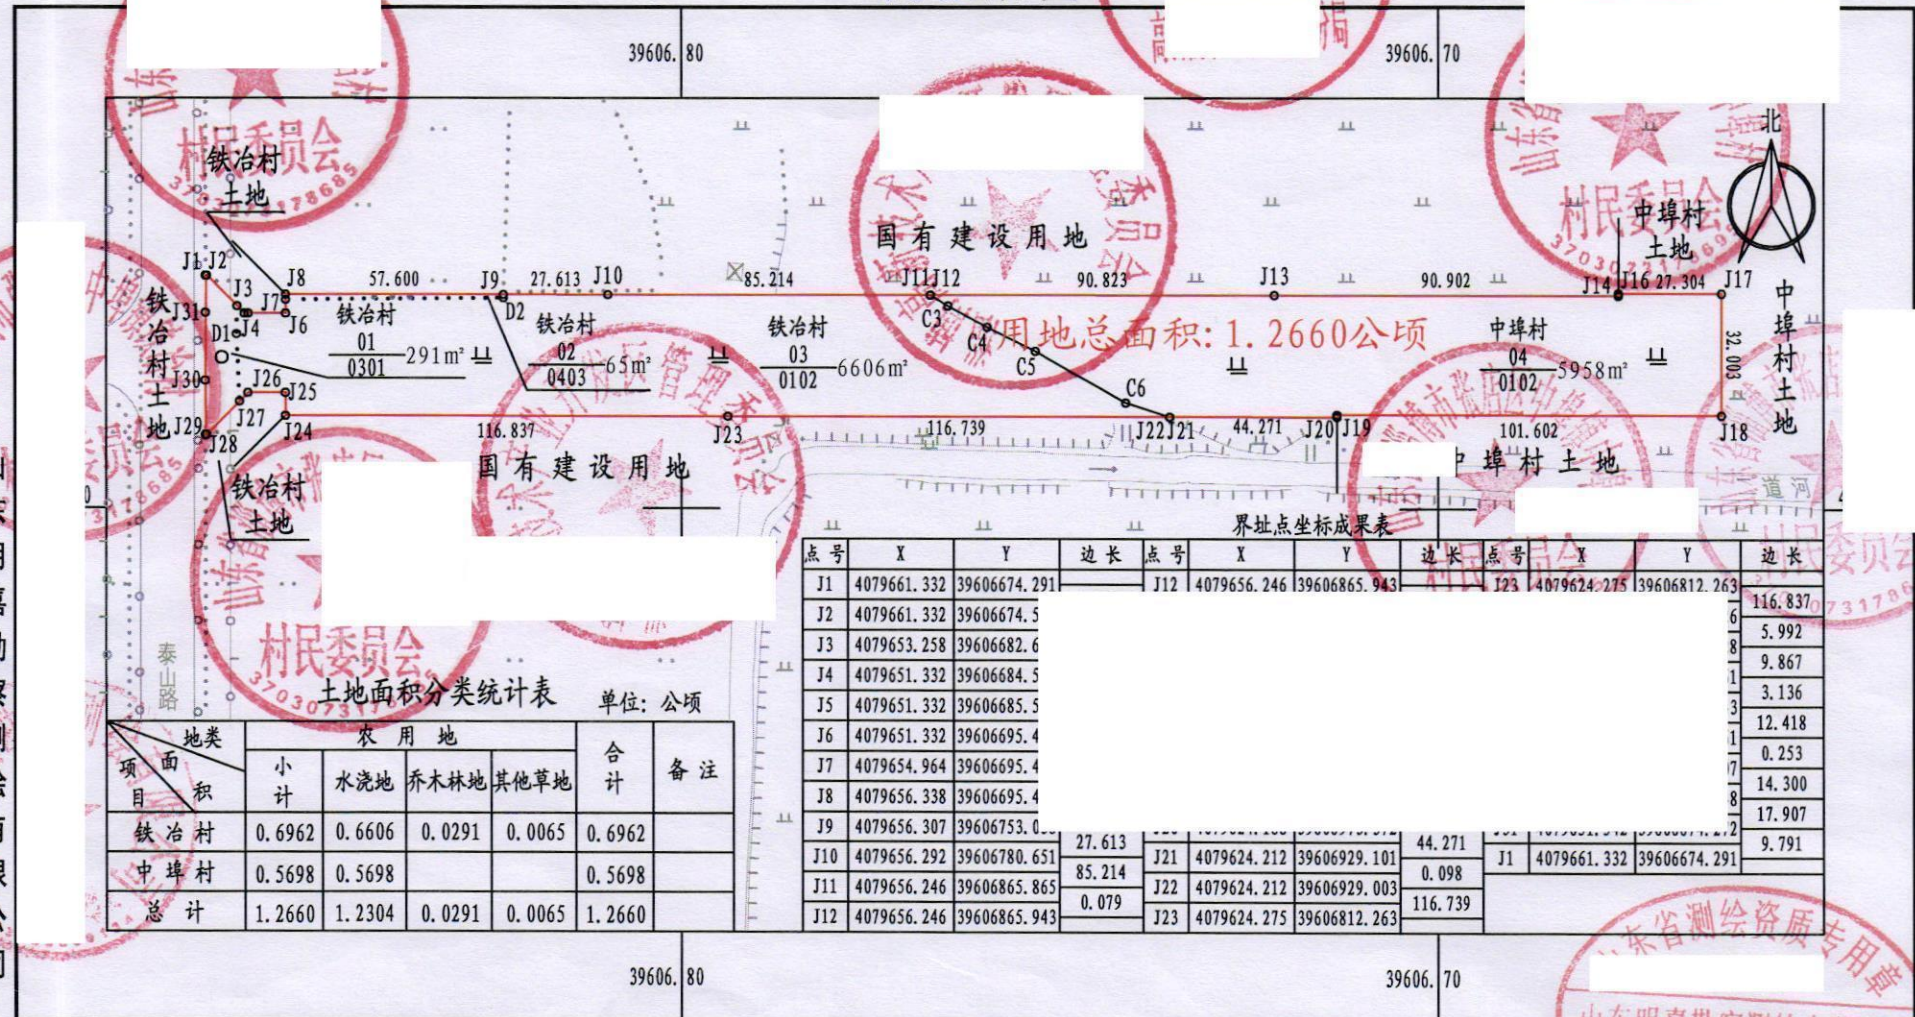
39606.80　39606.70

铁冶村土地

国有建设用地

北

中埠村土地

J1 J2 J3 J4 J5 J6 J7 J8 57.600 J9 27.613 J10 85.214 J11 J12 90.823 J13 90.902 J14 J16 27.304 J17

铁冶村土地

J31 D1 D2 C3 C4 C5 C6

铁冶村 $\frac{01}{0301}$ 291m²

铁冶村 $\frac{02}{0403}$ 65m²

铁冶村 $\frac{03}{0102}$ 6606m²

用地总面积: 1.2660公顷

中埠村 $\frac{04}{0102}$ 5958m²

32.003

中埠村土地

J30 J26 J25 J29 J27 J28 J24 116.837 J23 116.739 J22 J21 44.271 J20 J19 101.602 J18

铁冶村土地

国有建设用地

中埠村土地

道河

泰山路

村民委员会

村民委员会

村民委员会

山东省测绘资质专用章

界址点坐标成果表

| 点号 | X | Y | 边长 | 点号 | X | Y | 边长 | 点号 | X | Y | 边长 |
|---|---|---|---|---|---|---|---|---|---|---|---|
| J1 | 4079661.332 | 39606674.291 | | J12 | 4079656.246 | 39606865.943 | | J23 | 4079624.275 | 39606812.263 | |
| J2 | 4079661.332 | 39606674.5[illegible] | | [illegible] | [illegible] | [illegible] | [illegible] | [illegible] | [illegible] | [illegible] | 116.837 |
| J3 | 4079653.258 | 39606682.6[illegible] | | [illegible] | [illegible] | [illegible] | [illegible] | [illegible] | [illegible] | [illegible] | 5.992 |
| J4 | 4079651.332 | 39606684.5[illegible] | | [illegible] | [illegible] | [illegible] | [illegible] | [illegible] | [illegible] | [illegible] | 9.867 |
| J5 | 4079651.332 | 39606685.5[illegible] | | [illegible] | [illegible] | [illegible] | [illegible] | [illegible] | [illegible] | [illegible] | 3.136 |
| J6 | 4079651.332 | 39606695.4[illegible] | | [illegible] | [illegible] | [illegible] | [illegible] | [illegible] | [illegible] | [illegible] | 12.418 |
| J7 | 4079654.964 | 39606695.4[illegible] | | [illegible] | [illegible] | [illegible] | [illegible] | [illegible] | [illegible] | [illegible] | 0.253 |
| J8 | 4079656.338 | 39606695.4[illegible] | | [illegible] | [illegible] | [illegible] | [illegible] | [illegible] | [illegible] | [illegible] | 14.300 |
| J9 | 4079656.307 | 39606753.0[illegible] | | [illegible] | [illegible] | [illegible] | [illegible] | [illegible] | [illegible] | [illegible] | 17.907 |
| | | | 27.613 | | | | 44.271 | | | | 9.791 |
| J10 | 4079656.292 | 39606780.651 | | J21 | 4079624.212 | 39606929.101 | | J1 | 4079661.332 | 39606674.291 | |
| | | | 85.214 | | | | 0.098 | | | | |
| J11 | 4079656.246 | 39606865.865 | | J22 | 4079624.212 | 39606929.003 | | | | | |
| | | | 0.079 | | | | 116.739 | | | | |
| J12 | 4079656.246 | 39606865.943 | | J23 | 4079624.275 | 39606812.263 | | | | | |

土地面积分类统计表　单位: 公顷

| 项目 面积 地类 | 农用地 小计 | 水浇地 | 乔木林地 | 其他草地 | 合计 | 备注 |
|---|---|---|---|---|---|---|
| 铁冶村 | 0.6962 | 0.6606 | 0.0291 | 0.0065 | 0.6962 | |
| 中埠村 | 0.5698 | 0.5698 | | | 0.5698 | |
| 总计 | 1.2660 | 1.2304 | 0.0291 | 0.0065 | 1.2660 | |

39606.80　39606.70